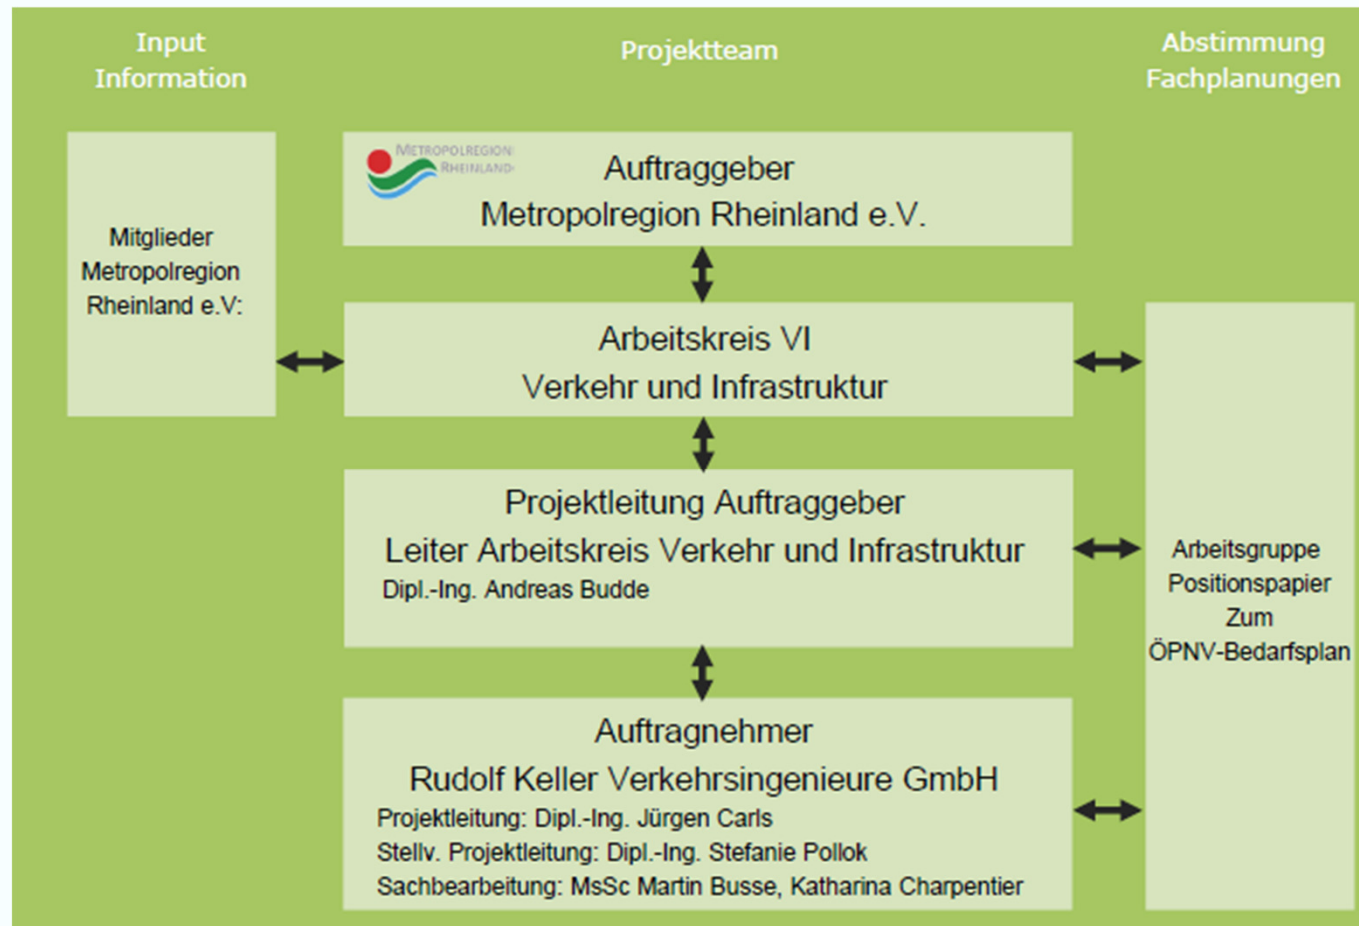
Input Information

Projektteam

Abstimmung Fachplanungen

Mitglieder Metropolregion Rheinland e.V:

METROPOLREGION RHEINLAND

Auftraggeber
Metropolregion Rheinland e.V.

Arbeitskreis VI
Verkehr und Infrastruktur

Projektleitung Auftraggeber
Leiter Arbeitskreis Verkehr und Infrastruktur
Dipl.-Ing. Andreas Budde

Auftragnehmer
Rudolf Keller Verkehrsingenieure GmbH
Projektleitung: Dipl.-Ing. Jürgen Carls
Stellv. Projektleitung: Dipl.-Ing. Stefanie Pollok
Sachbearbeitung: MsSc Martin Busse, Katharina Charpentier

Arbeitsgruppe Positionspapier Zum ÖPNV-Bedarfsplan